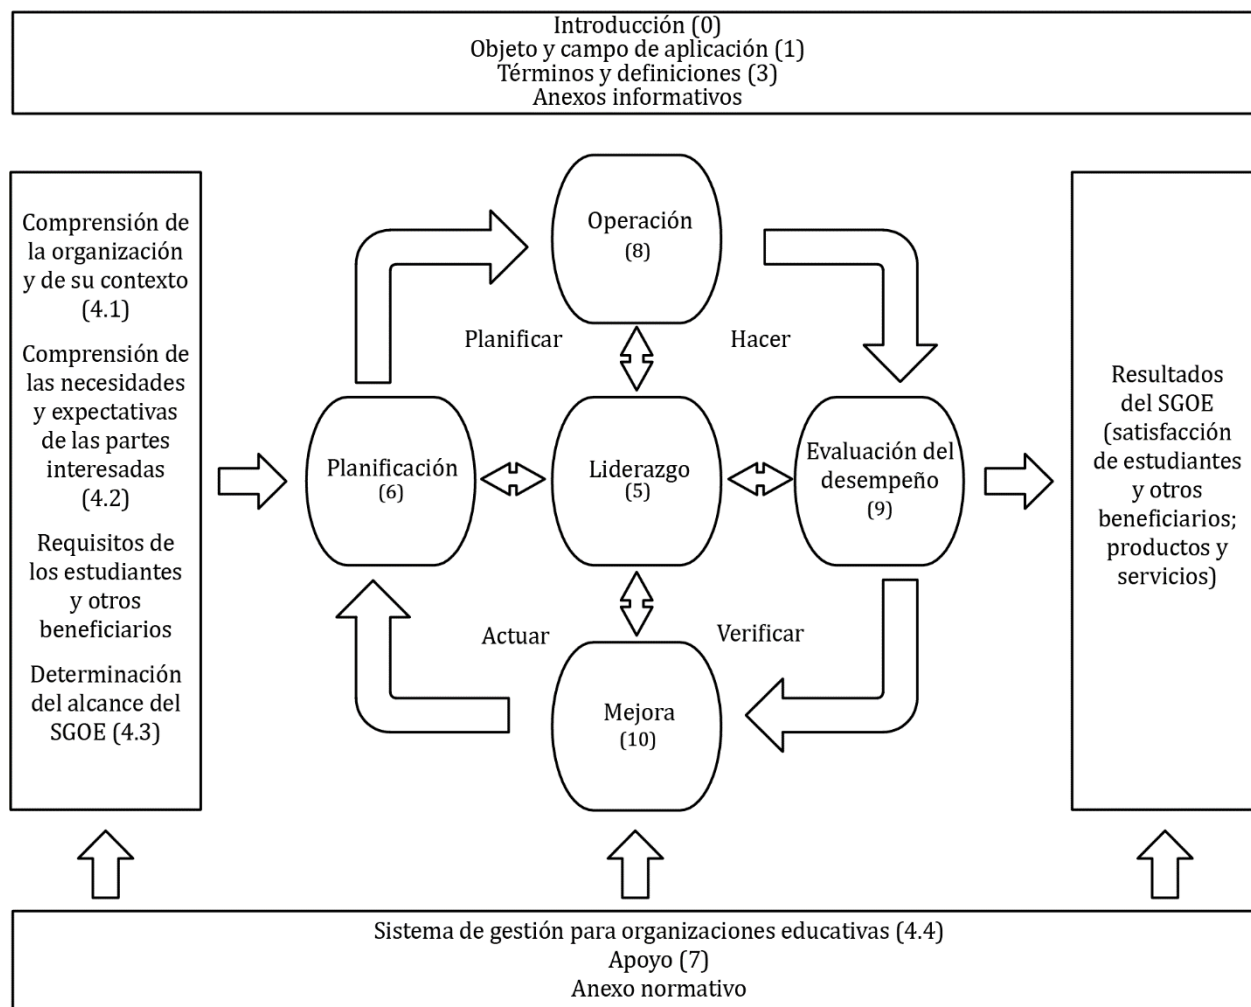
Introducción (0)
Objeto y campo de aplicación (1)
Términos y definiciones (3)
Anexos informativos

Comprensión de la organización y de su contexto (4.1)

Comprensión de las necesidades y expectativas de las partes interesadas (4.2)

Requisitos de los estudiantes y otros beneficiarios

Determinación del alcance del SGOE (4.3)

Operación
(8)

Planificar

Hacer

Planificación
(6)

Liderazgo
(5)

Evaluación del desempeño
(9)

Actuar

Verificar

Mejora
(10)

Resultados del SGOE (satisfacción de estudiantes y otros beneficiarios; productos y servicios)

Sistema de gestión para organizaciones educativas (4.4)
Apoyo (7)
Anexo normativo